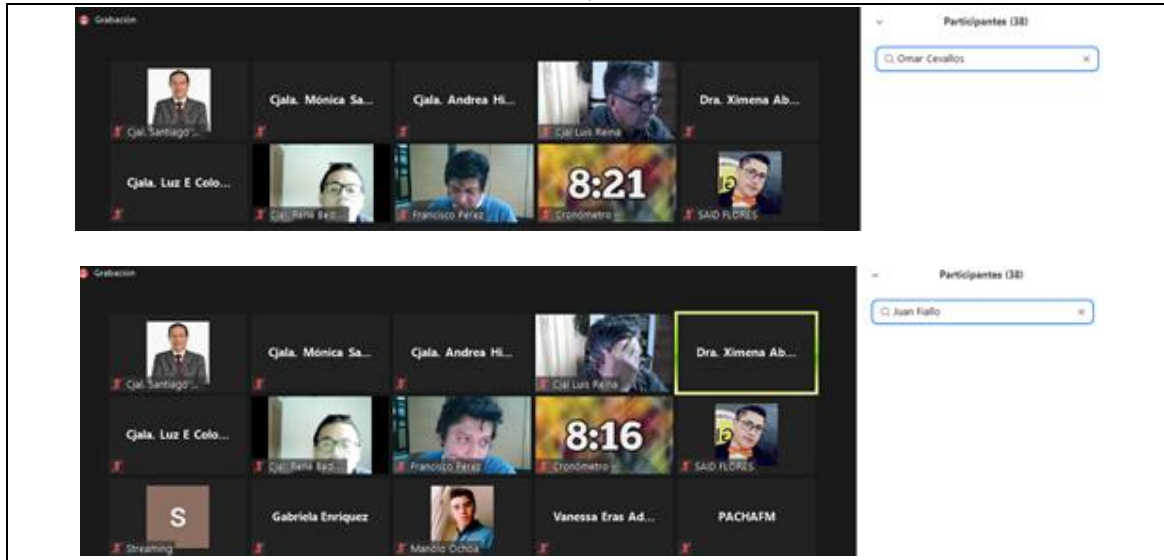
Grabación

Participantes (38)

Omar Cevallos

Cjal. Santiago ...

Cjala. Mónica Sa...

Cjala. Andrea Hi...

Cjal Luis Reina

Dra. Ximena Ab...

Cjala. Luz E Colo...

Cjal. René Bed...

Francisco Perez

8:21

Cronómetro

SAID FLORES

Grabación

Participantes (38)

Juan Fiallo

Cjal. Santiago ...

Cjala. Mónica Sa...

Cjala. Andrea Hi...

Cjal Luis Reina

Dra. Ximena Ab...

Cjala. Luz E Colo...

Cjal. René Bed...

Francisco Perez

8:16

Cronómetro

SAID FLORES

S

Streaming

Gabriela Enriquez

Manolo Ochoa

Vanessa Eras Ad...

PACHAFM